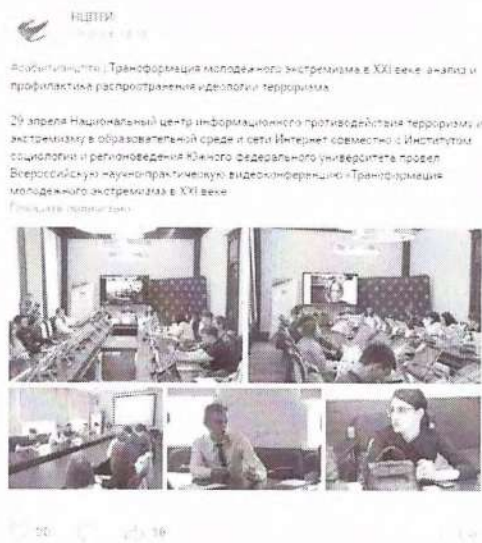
НЦПТИ
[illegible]

#событияцентра | Трансформация молодежного экстремизма в XXI веке: анализ и профилактика распространения идеологии терроризма

29 апреля Национальный центр информационного противодействия терроризму и экстремизму в образовательной среде и сети Интернет совместно с Институтом социологии и регионоведения Южного федерального университета провел Всероссийскую научно-практическую видеоконференцию «Трансформация молодежного экстремизма в XXI веке
Показать полностью

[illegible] 20 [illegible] 19 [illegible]